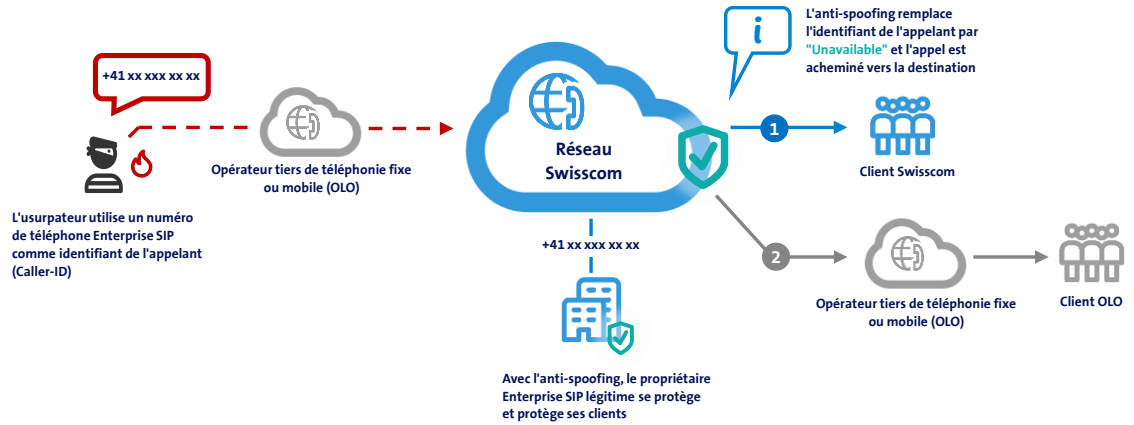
+41 xx xxx xx xx

L'usurpateur utilise un numéro de téléphone Enterprise SIP comme identifiant de l'appelant (Caller-ID)

Opérateur tiers de téléphonie fixe ou mobile (OLO)

Réseau Swisscom

+41 xx xxx xx xx

Avec l'anti-spoofing, le propriétaire Enterprise SIP légitime se protège et protège ses clients

i

L'anti-spoofing remplace l'identifiant de l'appelant par "Unavailable" et l'appel est acheminé vers la destination

1

Client Swisscom

2

Opérateur tiers de téléphonie fixe ou mobile (OLO)

Client OLO